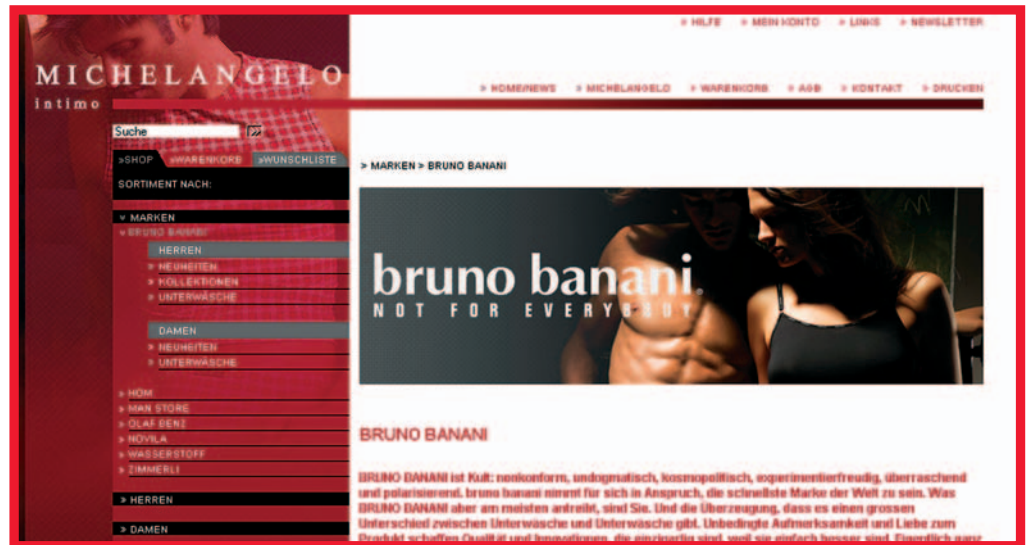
MICHELANGELO
intimo

» HILFE » MEIN KONTO » LINKS » NEWSLETTER

» HOME/NEWS » MICHELANGELO » WARENKORB » AGB » KONTAKT » DRUCKEN

Suche

»SHOP »WARENKORB »WUNSCHLISTE

SORTIMENT NACH:

» MARKEN
» BRUNO BANANI
HERREN
» NEUHEITEN
» KOLLEKTIONEN
» UNTERWÄSCHE
DAMEN
» NEUHEITEN
» UNTERWÄSCHE

» HOM
» MAN STORE
» OLAF BENZ
» NOVILA
» WASSERSTOFF
» ZIMMERLI

» HERREN

» DAMEN

» MARKEN » BRUNO BANANI

bruno banani.
NOT FOR EVERYBODY

BRUNO BANANI

BRUNO BANANI ist Kult: nonkonform, undogmatisch, kosmopolitisch, experimentierfreudig, überraschend und polarisierend. bruno banani nimmt für sich in Anspruch, die schnellste Marke der Welt zu sein. Was BRUNO BANANI aber am meisten antreibt, sind Sie. Und die Überzeugung, dass es einen grossen Unterschied zwischen Unterwäsche und Unterwäsche gibt. Unbedingte Aufmerksamkeit und Liebe zum Produkt schaffen Qualität und Innovationen, die einzigartig sind, weil sie einfach besser sind. Eigentlich ganz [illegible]